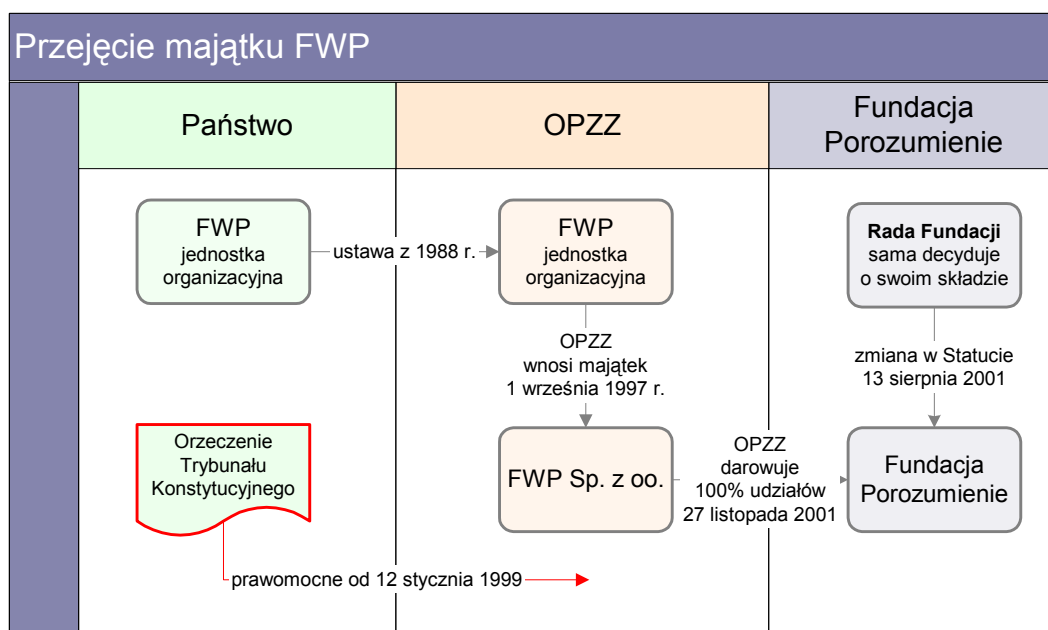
Przejęcie majątku FWP

| Państwo | OPZZ | Fundacja Porozumienie |
|---|---|---|

FWP
jednostka organizacyjna

ustawa z 1988 r.

FWP
jednostka organizacyjna

OPZZ
wnosi majątek
1 września 1997 r.

FWP Sp. z oo.

**Rada Fundacji** sama decyduje o swoim składzie

zmiana w Statucie
13 sierpnia 2001

OPZZ
darowuje
100% udziałów
27 listopada 2001

Fundacja Porozumienie

Orzeczenie Trybunału Konstytucyjnego

prawomocne od 12 stycznia 1999